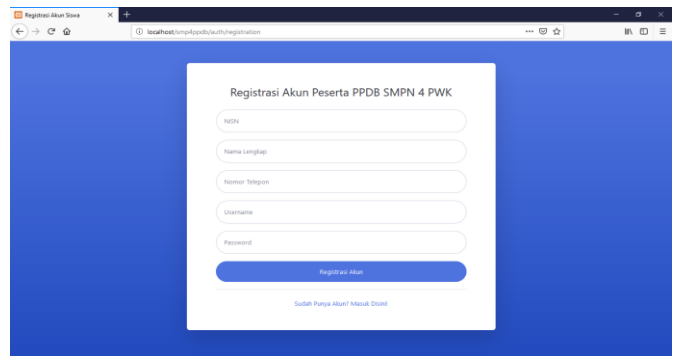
Registrasi Akun Siswa
localhost/smp4ppdb/auth/registration

Registrasi Akun Peserta PPDB SMPN 4 PWK

NISN

Nama Lengkap

Nomor Telepon

Username

Password

Registrasi Akun

Sudah Punya Akun? Masuk Disini!